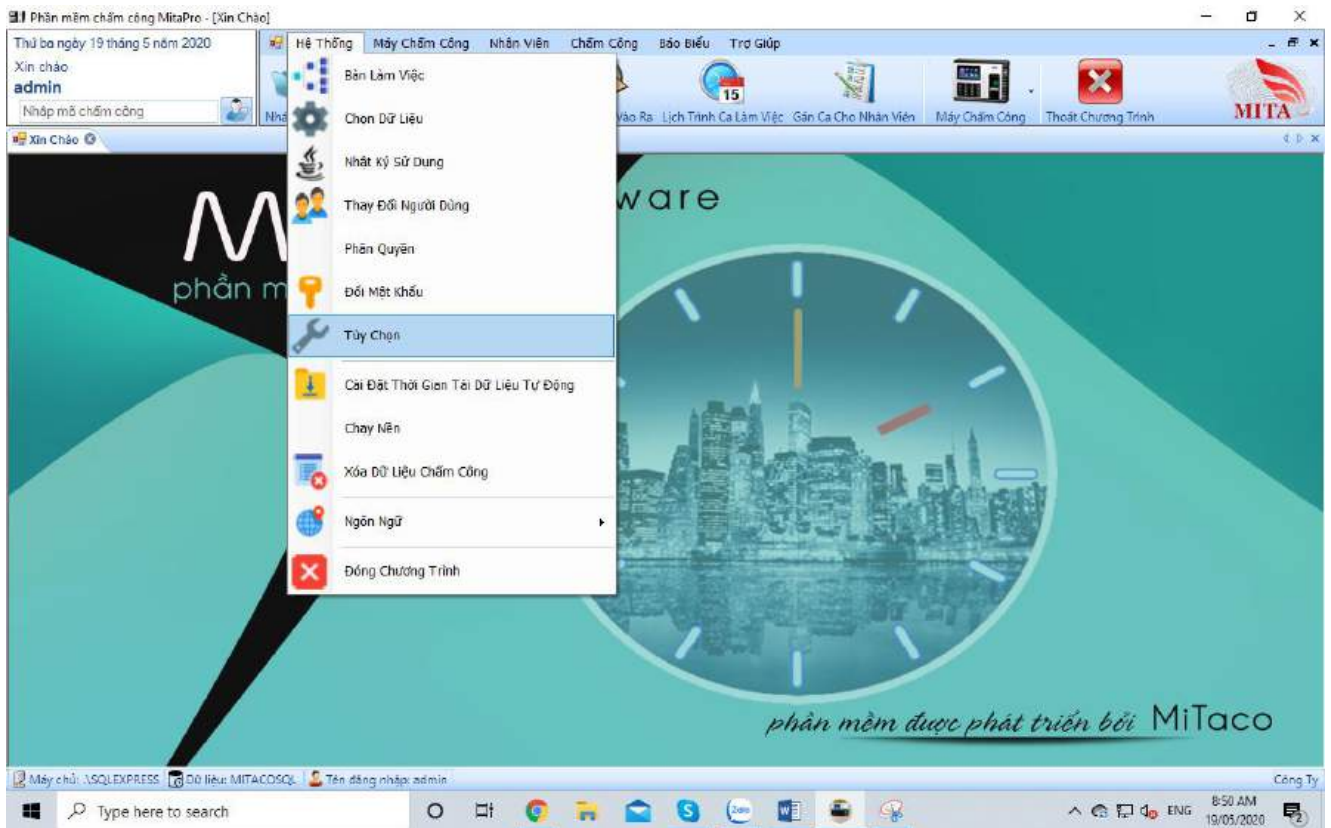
Phần mềm chấm công MitaPro - [Xin Chào]

Thứ ba ngày 19 tháng 5 năm 2020
Xin chào
admin
Nhập mã chấm công

Hệ Thống | Máy Chấm Công | Nhân Viên | Chấm Công | Báo Biểu | Trợ Giúp

Nhâ
Vào Ra | Lịch Trình Ca Làm Việc | Gán Ca Cho Nhân Viên | Máy Chấm Công | Thoát Chương Trình

MITA

Xin Chào

Bàn Làm Việc
Chọn Dữ Liệu
Nhật Ký Sử Dụng
Thay Đổi Người Dùng
Phân Quyền
Đổi Mật Khẩu
Tùy Chọn
Cài Đặt Thời Gian Tải Dữ Liệu Tự Động
Chạy Nền
Xóa Dữ Liệu Chấm Công
Ngôn Ngữ
Đóng Chương Trình

M
phần m
ware

15

phần mềm được phát triển bởi MiTaco

Máy chủ: .\SQLEXPRESS | Dữ liệu: MITACOSQL | Tên đăng nhập: admin | Công Ty

Type here to search

ENG 8:50 AM 19/05/2020 2